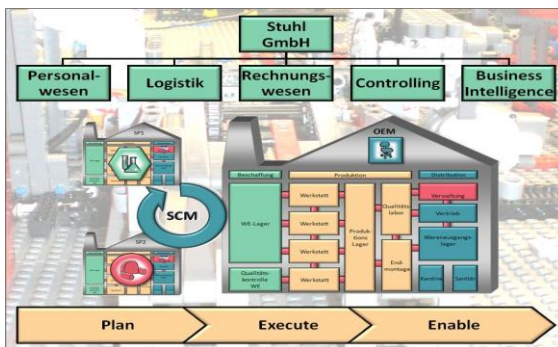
Stuhl GmbH

Personalwesen

Logistik

Rechnungswesen

Controlling

Business Intelligence

SP1

SCM

SP2

OEM

Beschaffung

Produktion

Distribution

WE-Lager

Werkstatt

Werkstatt

Werkstatt

Werkstatt

Produktions Lager

Qualitätslabor

Endmontage

Verwaltung

Vertrieb

Warenausgangslager

Kantine

Sanität

Qualitätskontrolle WE

Plan

Execute

Enable